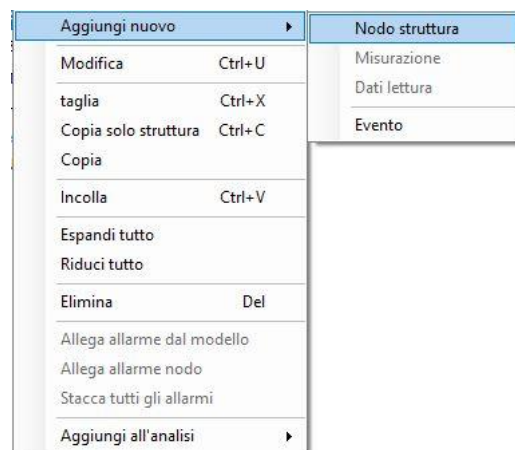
Aggiungi nuovo
Modifica Ctrl+U
taglia Ctrl+X
Copia solo struttura Ctrl+C
Copia
Incolla Ctrl+V
Espandi tutto
Riduci tutto
Elimina Del
Allega allarme dal modello
Allega allarme nodo
Stacca tutti gli allarmi
Aggiungi all'analisi

Nodo struttura
Misurazione
Dati lettura
Evento